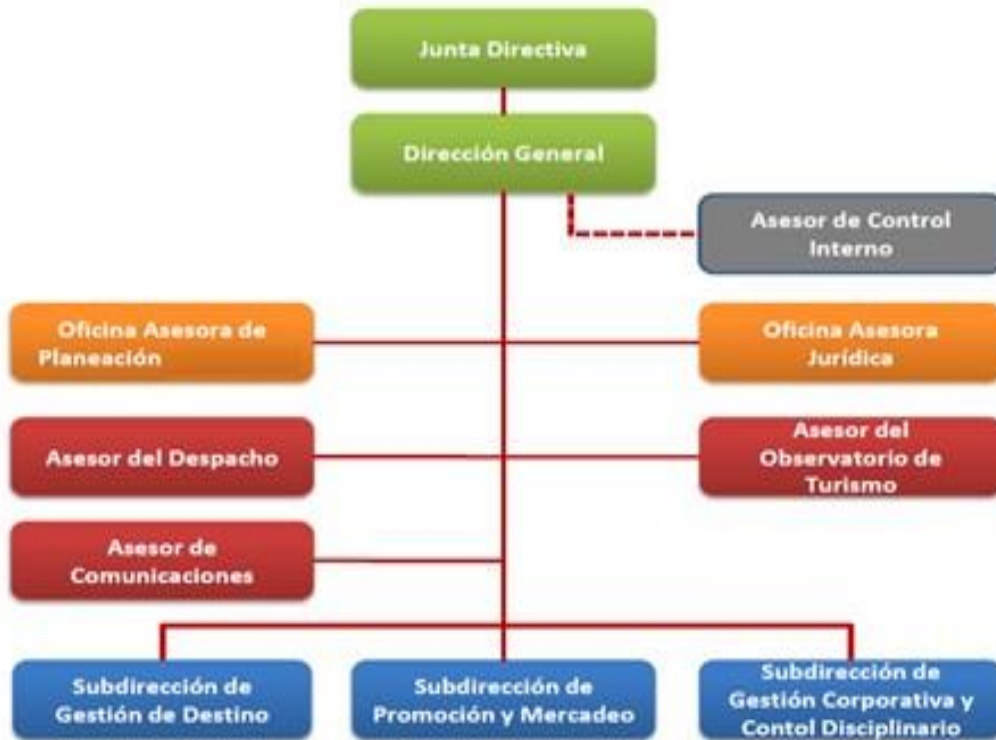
Junta Directiva

Dirección General

Asesor de Control Interno

Oficina Asesora de Planeación

Oficina Asesora Jurídica

Asesor del Despacho

Asesor del Observatorio de Turismo

Asesor de Comunicaciones

Subdirección de Gestión de Destino

Subdirección de Promoción y Mercadeo

Subdirección de Gestión Corporativa y Contol Disciplinario